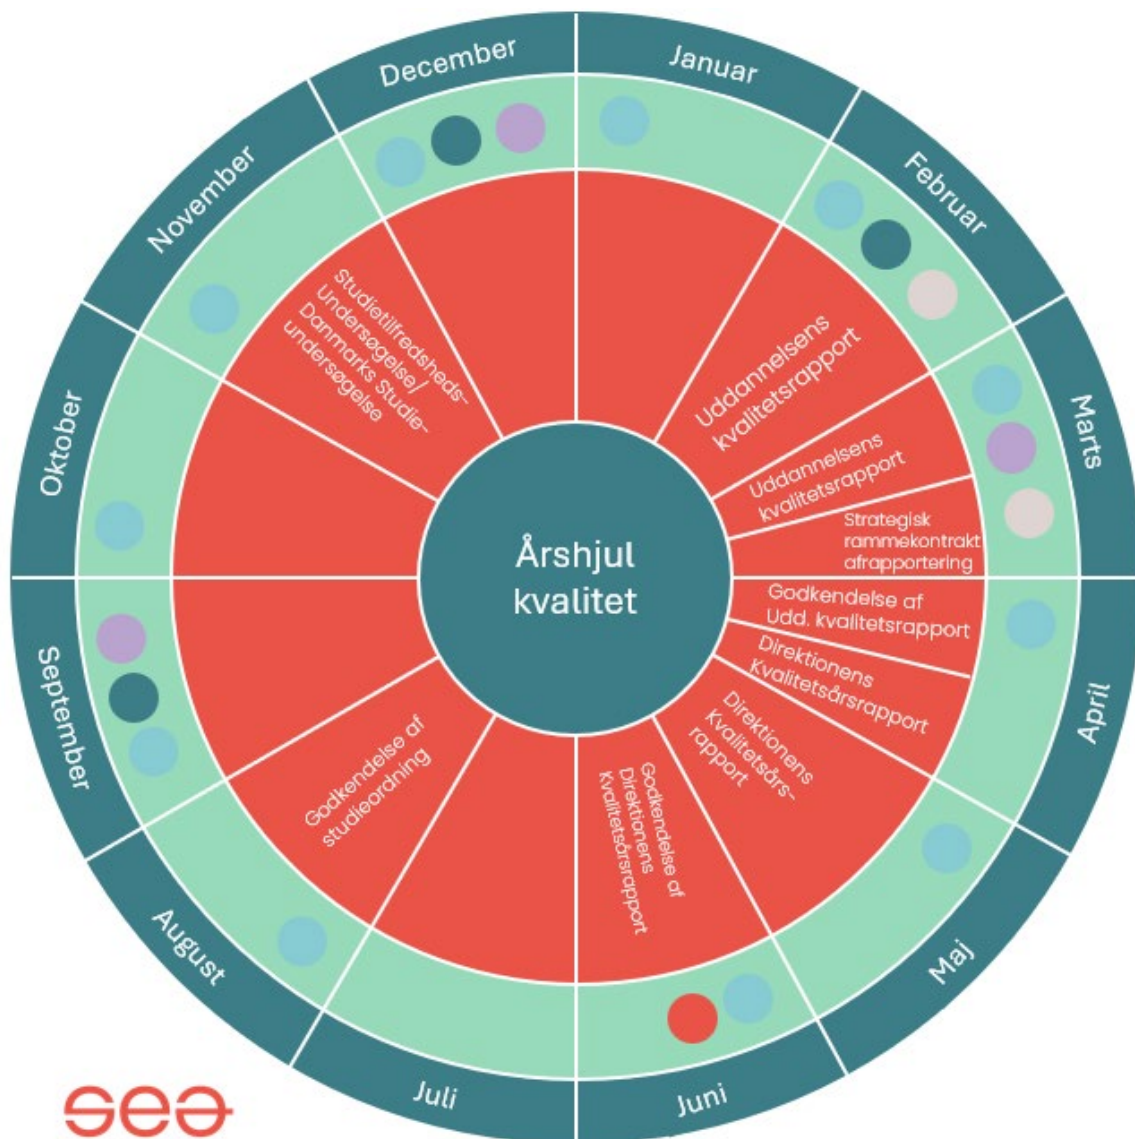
Årshjul kvalitet

Januar

Februar

Marts

April

Maj

Juni

Juli

August

September

Oktober

November

December

Uddannelsens kvalitetsrapport

Uddannelsens kvalitetsrapport

Strategisk rammekontrakt afrapportering

Godkendelse af Udd. kvalitetsrapport

Direktionens Kvalitetsårsrapport

Direktionens Kvalitetsårs-rapport

Godkendelse af Direktionens Kvalitetsårsrapport

Godkendelse af studieordning

Studietilfredsheds-Undersøgelse/ Danmarks Studie-undersøgelse

sea